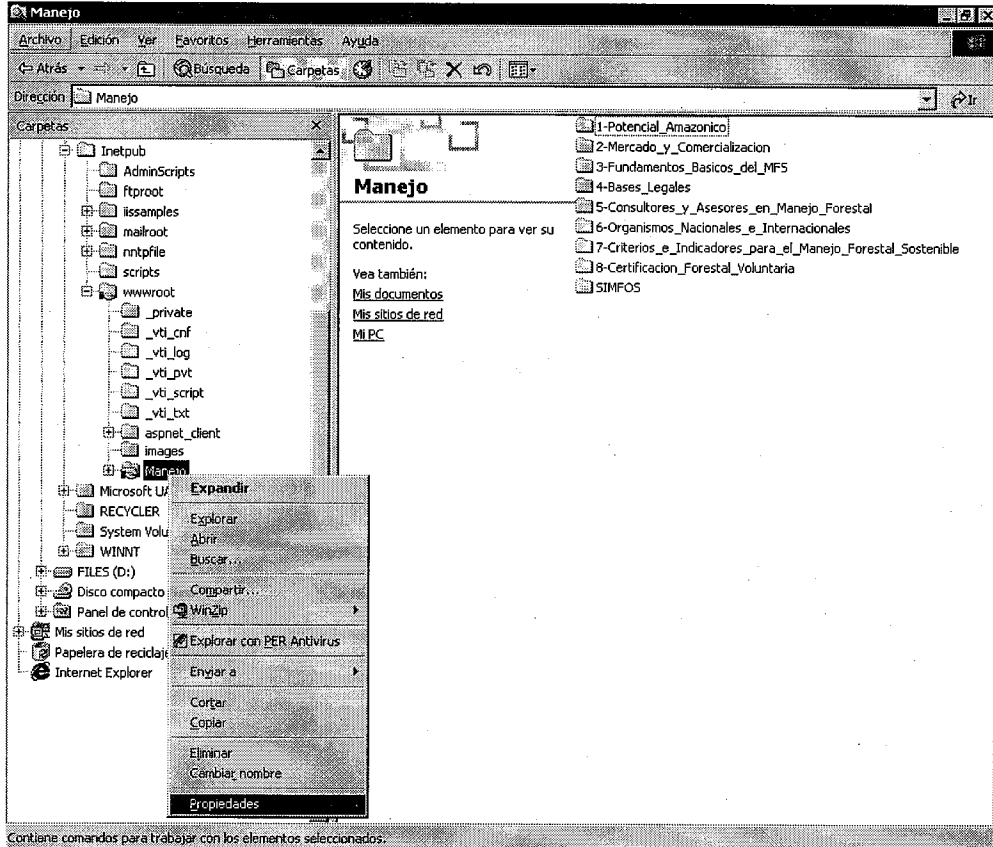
Manejo

Archivo Edición Ver Favoritos Herramientas Ayuda

Atrás Búsqueda Carpetas

Dirección Manejo

Ir

Carpetas

Inetpub
AdminScripts
ftproot
iissamples
mailroot
nntpfile
scripts
wwwroot
_private
_vti_cnf
_vti_log
_vti_pvt
_vti_script
_vti_txt
aspnet_client
images
Manejo
Microsoft UA
RECYCLER
System Volu
WINNT
FILES (D:)
Disco compacto
Panel de control
Mis sitios de red
Papelera de reciclaje
Internet Explorer

Expandir
Explorar
Abrir
Buscar...
Compartir...
WinZip
Explorar con PER Antivirus
Enviar a
Cortar
Copiar
Eliminar
Cambiar nombre
Propiedades

Manejo

Seleccione un elemento para ver su contenido.

Vea también:
Mis documentos
Mis sitios de red
Mi PC

1-Potencial_Amazonico
2-Mercado_y_Comercializacion
3-Fundamentos_Basicos_del_MFS
4-Bases_Legales
5-Consultores_y_Asesores_en_Manejo_Forestal
6-Organismos_Nacionales_e_Internacionales
7-Criterios_e_Indicadores_para_el_Manejo_Forestal_Sostenible
8-Certificacion_Forestal_Voluntaria
SIMFOS

Contiene comandos para trabajar con los elementos seleccionados.